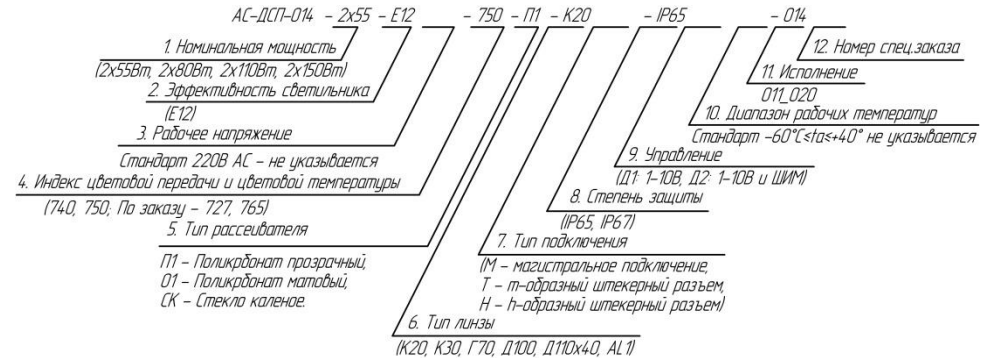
АС–ДСП–014 – 2x55 – Е12 – 750 – П1 – К20 – IP65 – 014

1. Номинальная мощность
(2x55Вт, 2x80Вт, 2x110Вт, 2x150Вт)

2. Эффективность светильника
(Е12)

3. Рабочее напряжение
Стандарт 220В АС – не указывается

4. Индекс цветовой передачи и цветовой температуры
(740, 750; По заказу – 727, 765)

5. Тип рассеивателя
П1 – Поликрбонат прозрачный,
О1 – Поликрбонат матовый,
СК – Стекло каленое.

6. Тип линзы
(К20, К30, Г70, Д100, Д110x40, AL1)

7. Тип подключения
(М – магистральное подключение,
Т – т-образный штекерный разъем,
Н – h-образный штекерный разъем)

8. Степень защиты
(IP65, IP67)

9. Управление
(Д1: 1–10В, Д2: 1–10В и ШИМ)

10. Диапазон рабочих температур
Стандарт –60°С≤ta≤+40° не указывается

11. Исполнение
011_020

12. Номер спец.заказа